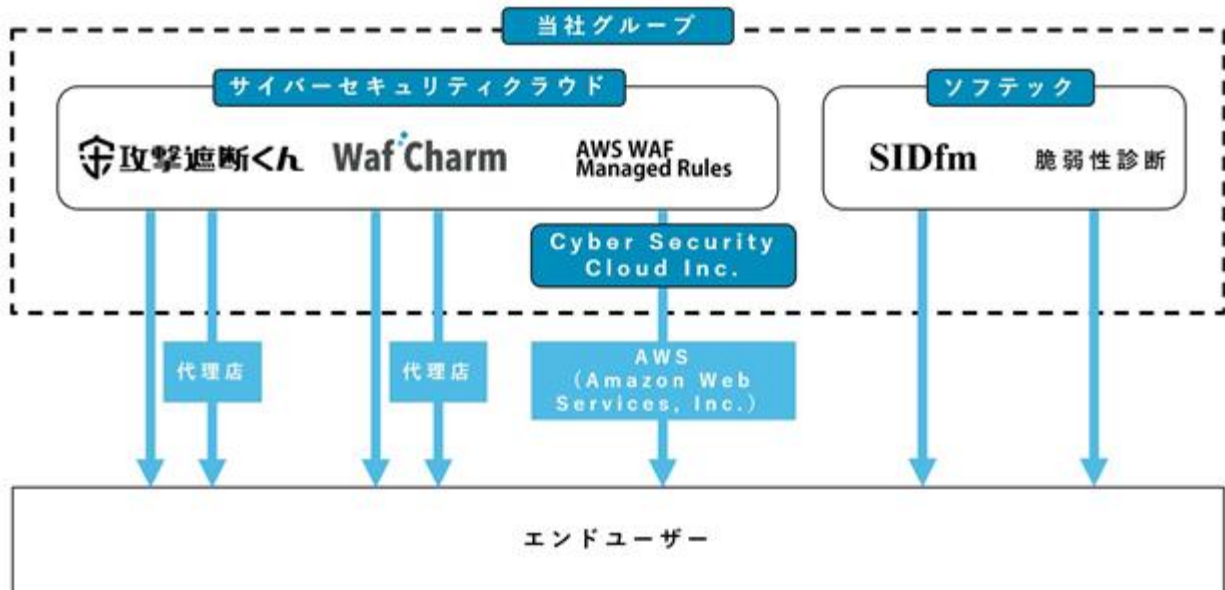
当社グループ

サイバーセキュリティクラウド

攻撃遮断くん

WafCharm

AWS WAF Managed Rules

ソフテック

SIDfm

脆弱性診断

Cyber Security Cloud Inc.

代理店

代理店

AWS (Amazon Web Services, Inc.)

エンドユーザー